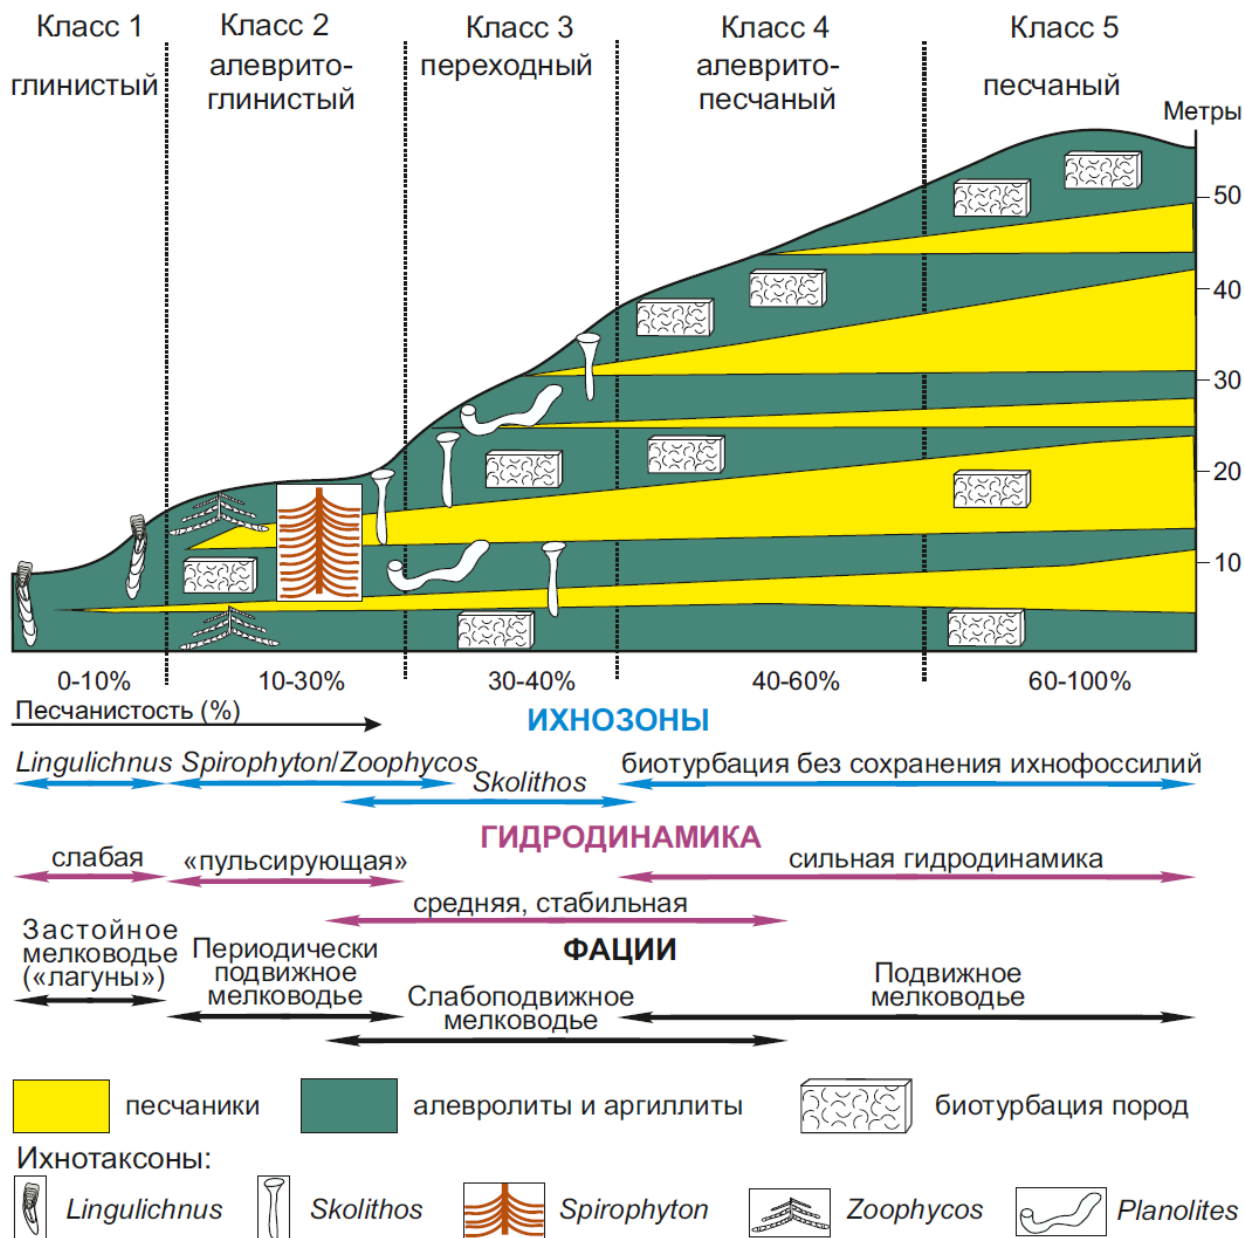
Класс 1
глинистый

Класс 2
алеврито-глинистый

Класс 3
переходный

Класс 4
алеврито-песчаный

Класс 5
песчаный

Метры
50
40
30
20
10

0-10%
10-30%
30-40%
40-60%
60-100%

Песчанистость (%)

ИХНОЗОНЫ

Lingulichnus Spirophyton/Zoophycos
Skolithos
биотурбация без сохранения ихнофоссилий

ГИДРОДИНАМИКА

слабая
«пульсирующая»
сильная гидродинамика
средняя, стабильная

ФАЦИИ

Застойное мелководье («лагуны»)
Периодически подвижное мелководье
Слабоподвижное мелководье
Подвижное мелководье

песчаники
алевролиты и аргиллиты
биотурбация пород

Ихнотаксоны:
Lingulichnus
Skolithos
Spirophyton
Zoophycos
Planolites